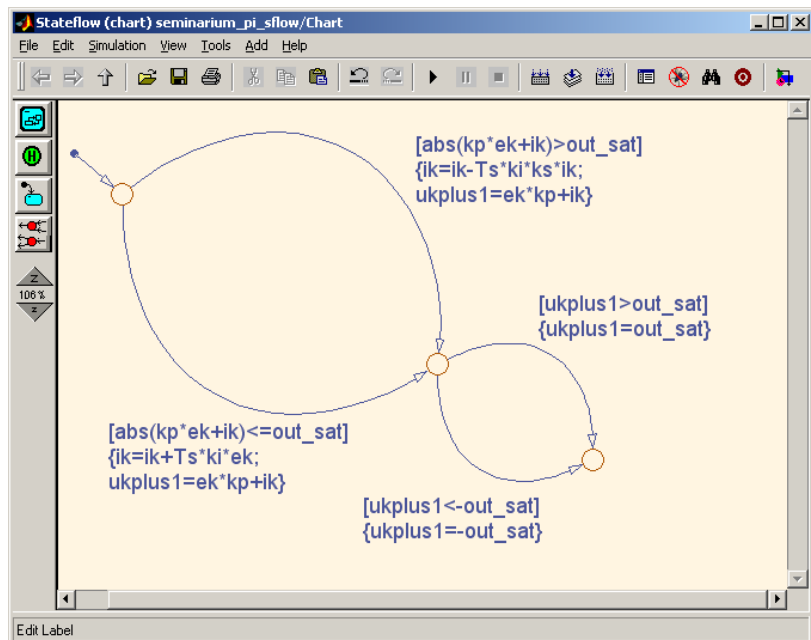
Stateflow (chart) seminarium_pi_sflow/Chart

File Edit Simulation View Tools Add Help

106 %

[abs(kp*ek+ik)>out_sat]
{ik=ik-Ts*ki*ks*ik;
ukplus1=ek*kp+ik}

[ukplus1>out_sat]
{ukplus1=out_sat}

[abs(kp*ek+ik)<=out_sat]
{ik=ik+Ts*ki*ek;
ukplus1=ek*kp+ik}

[ukplus1<-out_sat]
{ukplus1=-out_sat}

Edit Label